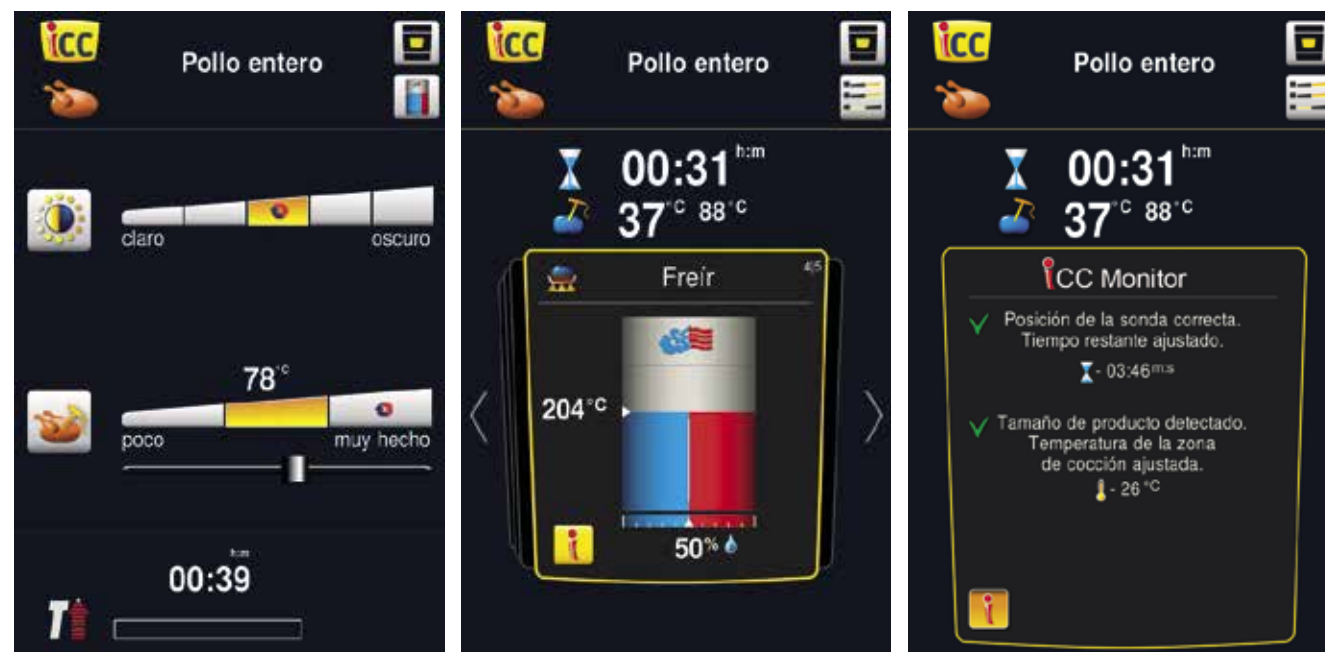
iCC

Pollo entero

claro

oscuro

78°C

poco

muy hecho

h:m

00:39

iCC

Pollo entero

00:31 h:m

37°C 88°C

Freír

4|5

204°C

50%

iCC

Pollo entero

00:31 h:m

37°C 88°C

iCC Monitor

Posición de la sonda correcta. Tiempo restante ajustado.

- 03:46 m:s

Tamaño de producto detectado. Temperatura de la zona de cocción ajustada.

- 26 °C